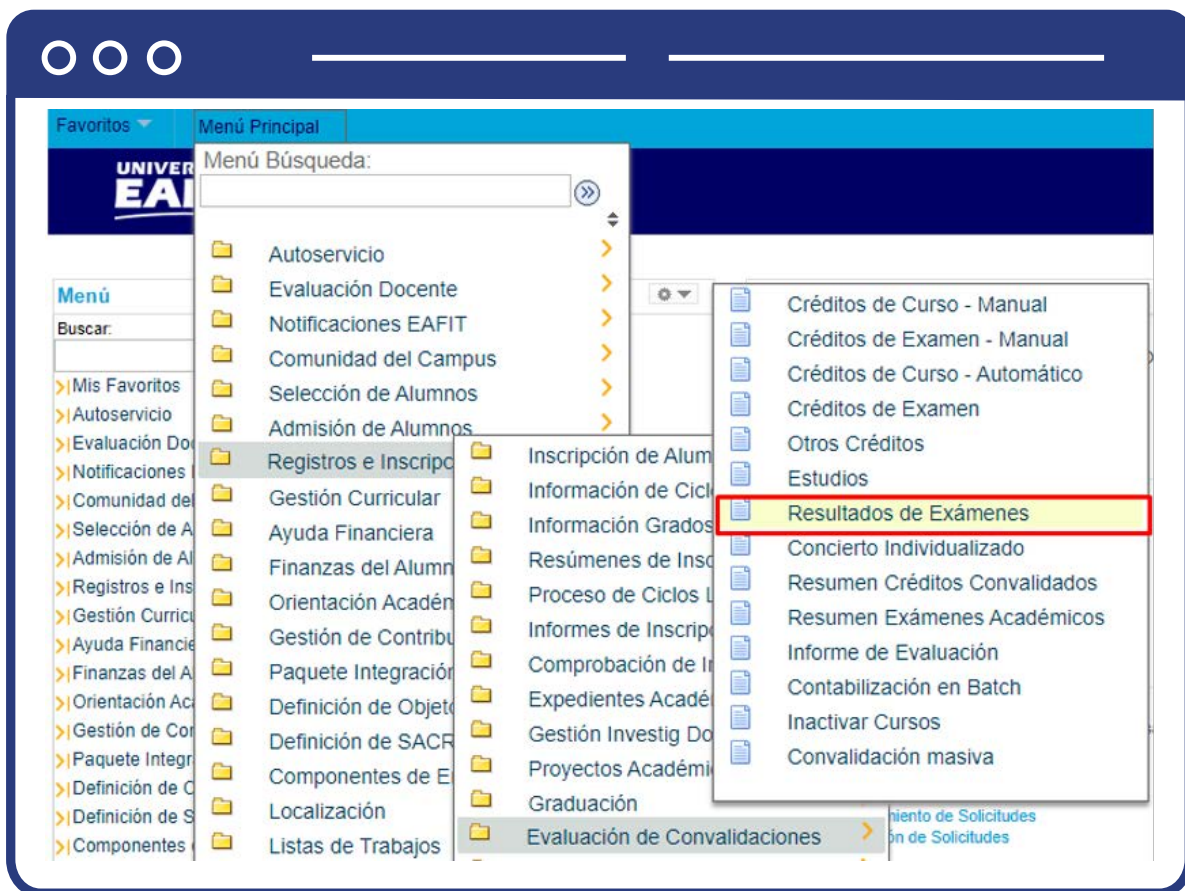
Favoritos

Menú Principal

UNIVER
EA

Menú Búsqueda:

Autoservicio
Evaluación Docente
Notificaciones EAFIT
Comunidad del Campus
Selección de Alumnos
Admisión de Alumnos
Registros e Inscripc
Gestión Curricular
Ayuda Financiera
Finanzas del Alumn
Orientación Académ
Gestión de Contribu
Paquete Integración
Definición de Objeto
Definición de SACR
Componentes de E
Localización
Listas de Trabajos

Menú
Buscar:
Mis Favoritos
Autoservicio
Evaluación Do
Notificaciones
Comunidad del
Selección de A
Admisión de Al
Registros e Ins
Gestión Curricu
Ayuda Financie
Finanzas del A
Orientación Ac
Gestión de Cor
Paquete Integr
Definición de C
Definición de S
Componentes

Inscripción de Alum
Información de Ciclo
Información Grados
Resúmenes de Insc
Proceso de Ciclos L
Informes de Inscripc
Comprobación de I
Expedientes Acadé
Gestión Investig Do
Proyectos Académi
Graduación
Evaluación de Convalidaciones

Créditos de Curso - Manual
Créditos de Examen - Manual
Créditos de Curso - Automático
Créditos de Examen
Otros Créditos
Estudios
Resultados de Exámenes
Concierto Individualizado
Resumen Créditos Convalidados
Resumen Exámenes Académicos
Informe de Evaluación
Contabilización en Batch
Inactivar Cursos
Convalidación masiva

niento de Solicitudes
ón de Solicitudes